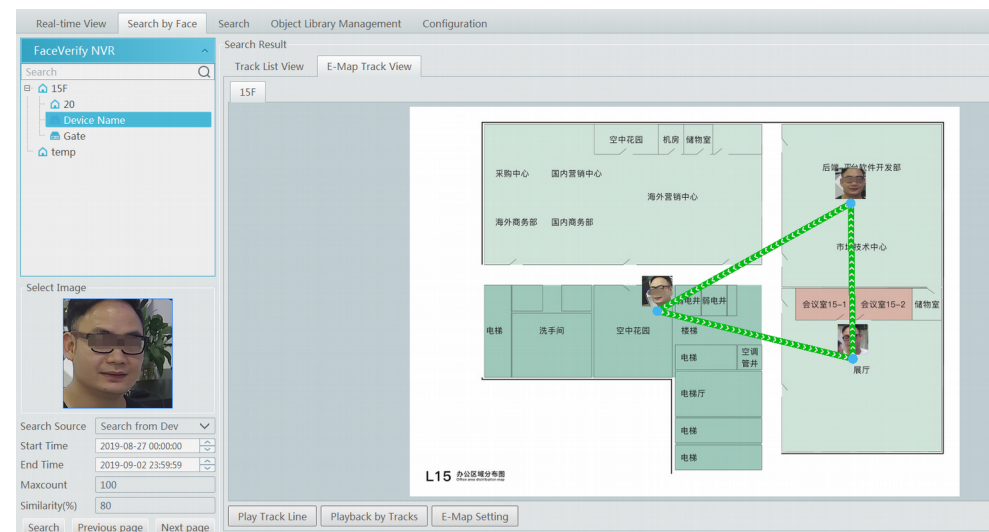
Real-time View | Search by Face | Search | Object Library Management | Configuration

FaceVerify NVR
Search
15F
20
Device Name
Gate
temp

Select Image

Search Source: Search from Dev
Start Time: 2019-08-27 00:00:00
End Time: 2019-09-02 23:59:59
Maxcount: 100
Similarity(%): 80
Search | Previous page | Next page

Search Result
Track List View | E-Map Track View
15F

空中花园 机房 储物室
采购中心 国内营销中心
海外营销中心
海外商务部 国内商务部
后端 平台软件开发部
市场技术中心
电井 弱电井
会议室15-1 会议室15-2 储物室
电梯 洗手间 空中花园 楼梯
电梯 空调管井
展厅
电梯厅
电梯
电梯
L15 办公区域分布图
Office area distribution map

Play Track Line | Playback by Tracks | E-Map Setting